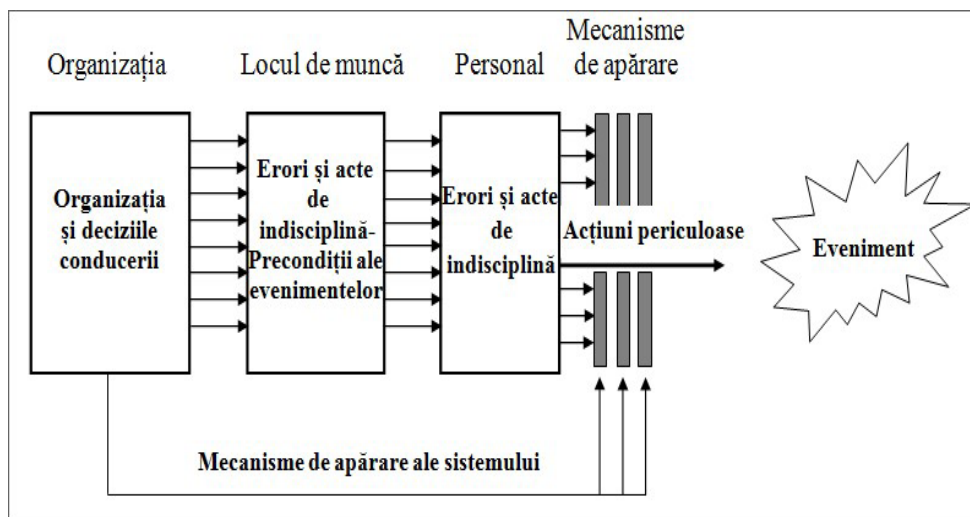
Organizația

Locul de muncă

Personal

Mecanisme de apărare

Organizația și deciziile conducerii

Erori și acte de indisciplină-Precondiții ale evenimentelor

Erori și acte de indisciplină

Acțiuni periculoase

Eveniment

Mecanisme de apărare ale sistemului